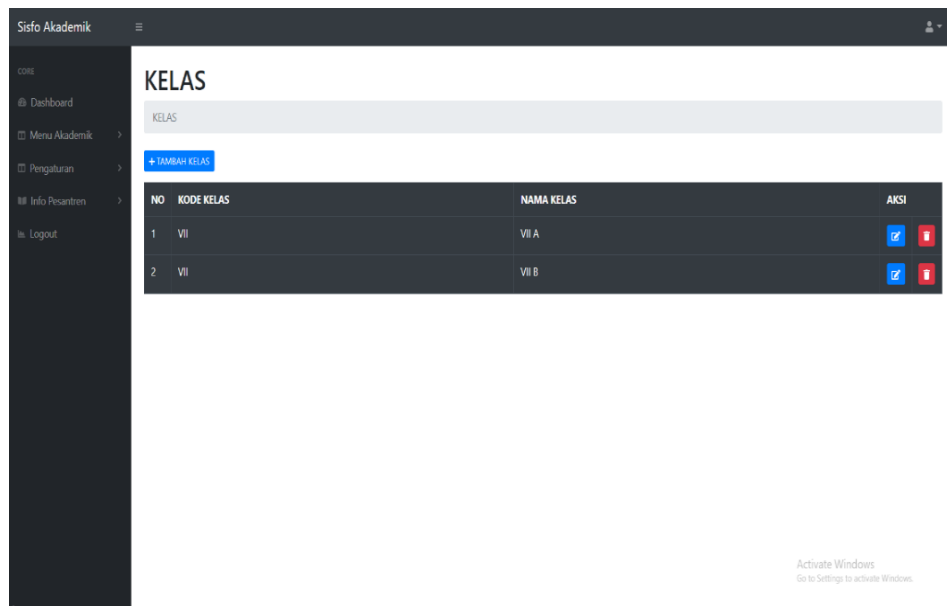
Sisfo Akademik

CORE
Dashboard
Menu Akademik
Pengaturan
Info Pesantren
Logout

KELAS

KELAS

+ TAMBAH KELAS

| NO | KODE KELAS | NAMA KELAS | AKSI |
|---|---|---|---|
| 1 | VII | VII A | |
| 2 | VII | VII B | |

Activate Windows
Go to Settings to activate Windows.